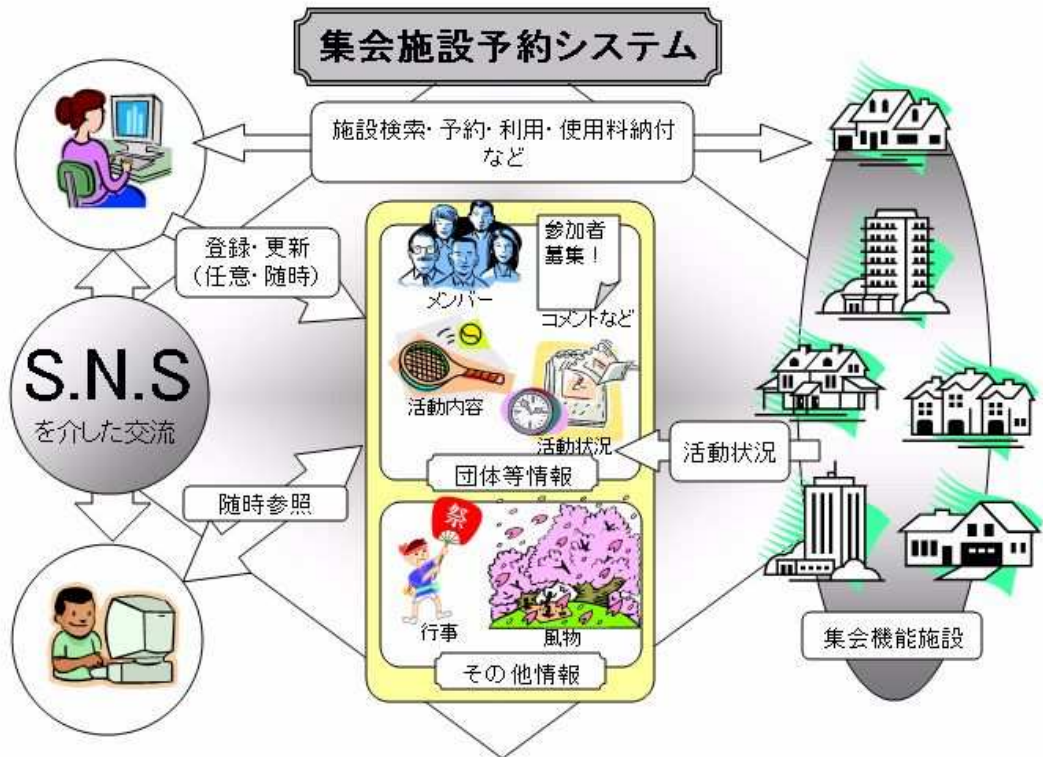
集会施設予約システム

施設検索・予約・利用・使用料納付など

登録・更新
（任意・随時）

参加者募集！

メンバー

コメントなど

S.N.S
を介した交流

活動内容

活動状況

活動状況

団体等情報

随時参照

祭

行事

風物

その他情報

集会機能施設